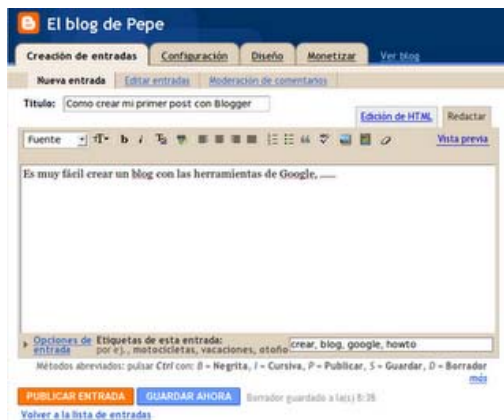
El blog de Pepe

Creación de entradas | Configuración | Diseño | Monetizar | Ver blog

Nueva entrada | Editar entradas | Moderación de comentarios

Título: Como crear mi primer post con Blogger

Edición de HTML | Redactar

Fuente | b | i | Vista previa

Es muy fácil crear un blog con las herramientas de Google, .....

Opciones de entrada | Etiquetas de esta entrada: por ej., motocicletas, vacaciones, otoño | crear, blog, google, howto

Métodos abreviados: pulsar Ctrl con: B = Negrita, I = Cursiva, P = Publicar, S = Guardar, D = Borrador más

PUBLICAR ENTRADA | GUARDAR AHORA | Borrador guardado a la(s) 8:38

Volver a la lista de entradas